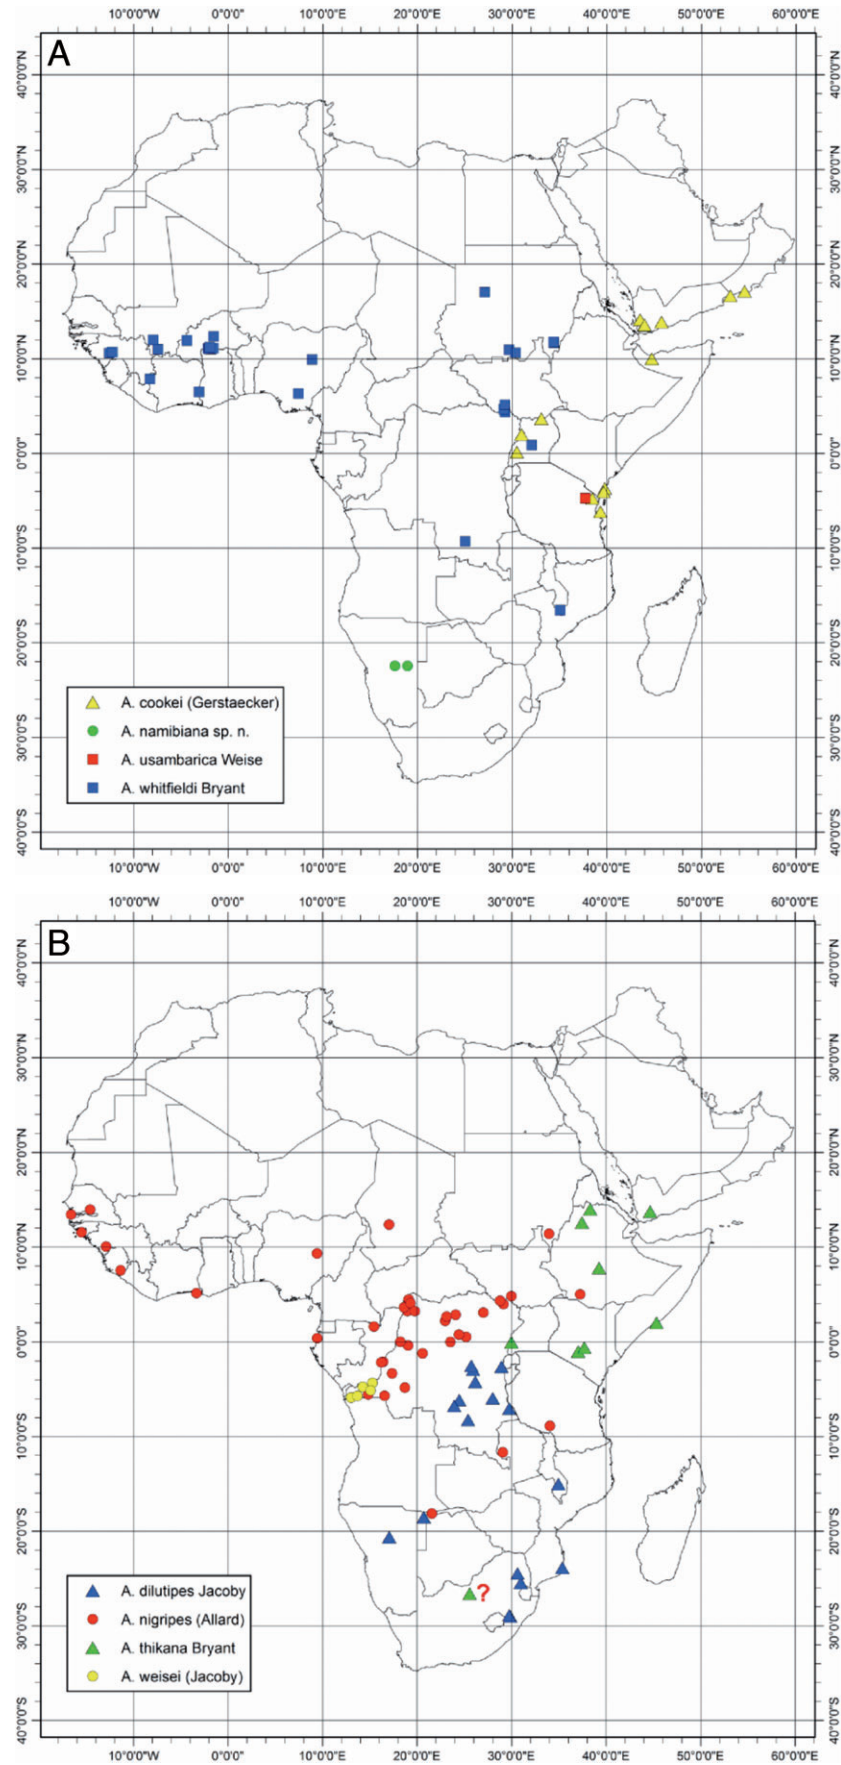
10°0'0"W 0°0'0" 10°0'0"E 20°0'0"E 30°0'0"E 40°0'0"E 50°0'0"E 60°0'0"E

A

40°0'0"N 30°0'0"N 20°0'0"N 10°0'0"N 0°0'0" 10°0'0"S 20°0'0"S 30°0'0"S 40°0'0"S

40°0'0"N 30°0'0"N 20°0'0"N 10°0'0"N 0°0'0" 10°0'0"S 20°0'0"S 30°0'0"S 40°0'0"S

A. cookei (Gerstaecker)
A. namibiana sp. n.
A. usambarica Weise
A. whitfieldi Bryant

10°0'0"W 0°0'0" 10°0'0"E 20°0'0"E 30°0'0"E 40°0'0"E 50°0'0"E 60°0'0"E

10°0'0"W 0°0'0" 10°0'0"E 20°0'0"E 30°0'0"E 40°0'0"E 50°0'0"E 60°0'0"E

B

40°0'0"N 30°0'0"N 20°0'0"N 10°0'0"N 0°0'0" 10°0'0"S 20°0'0"S 30°0'0"S 40°0'0"S

40°0'0"N 30°0'0"N 20°0'0"N 10°0'0"N 0°0'0" 10°0'0"S 20°0'0"S 30°0'0"S 40°0'0"S

?

A. dilutipes Jacoby
A. nigripes (Allard)
A. thikana Bryant
A. weisei (Jacoby)

10°0'0"W 0°0'0" 10°0'0"E 20°0'0"E 30°0'0"E 40°0'0"E 50°0'0"E 60°0'0"E